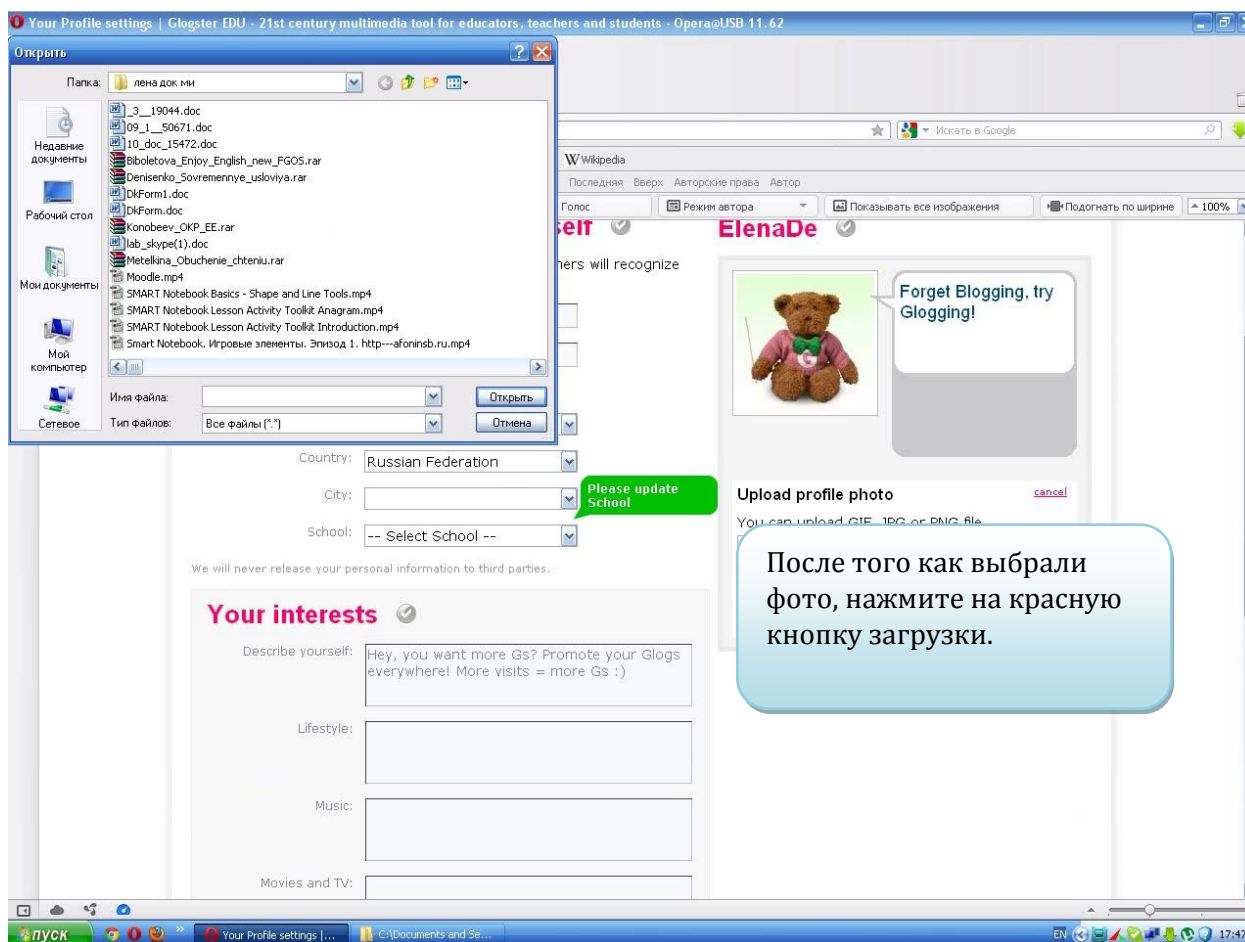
Your Profile settings | Glogster EDU - 21st century multimedia tool for educators, teachers and students - Opera@USB 11.62

Открыть

Папка: лена док ми

Недавние документы
Рабочий стол
Мои документы
Мой компьютер
Сетевое

_3__19044.doc
09_1__50671.doc
10_doc_15472.doc
Biboletova_Enjoy_English_new_FGOS.rar
Denisenko_Sovremennye_usloviya.rar
DkForm1.doc
DkForm.doc
Konobeev_OKP_EE.rar
lab_skype(1).doc
Metelkina_Obuchenie_chteniu.rar
Moodle.mp4
SMART Notebook Basics - Shape and Line Tools.mp4
SMART Notebook Lesson Activity Toolkit Anagram.mp4
SMART Notebook Lesson Activity Toolkit Introduction.mp4
Smart Notebook. Игровые элементы. Эпизод 1. http---afoninsb.ru.mp4

Имя файла:
Тип файлов: Все файлы (*.*)
Открыть
Отмена

Искать в Google
Wikipedia
Последняя Вверх Авторские права Автор
Голос
Режим автора
Показывать все изображения
Подогнать по ширине
100%

self
ners will recognize

ElenaDe

Forget Blogging, try Glogging!

Country: Russian Federation
City:
Please update School
School: -- Select School --
We will never release your personal information to third parties.

Upload profile photo
cancel
You can upload GIF, JPG or PNG file

После того как выбрали фото, нажмите на красную кнопку загрузки.

Your interests
Describe yourself: Hey, you want more Gs? Promote your Glogs everywhere! More visits = more Gs :)
Lifestyle:
Music:
Movies and TV:

пуск
Your Profile settings |...
C:\Documents and Se...
EN
17:47